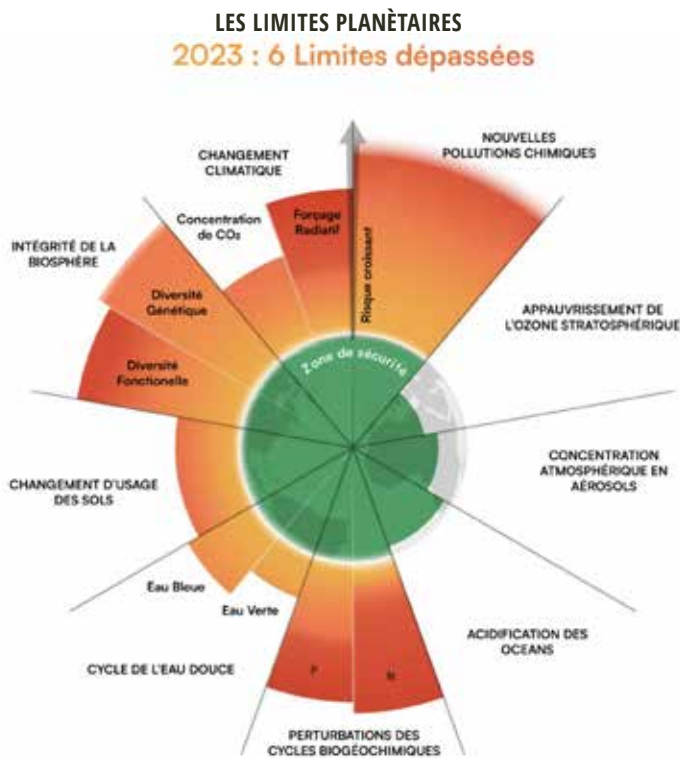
LES LIMITES PLANÈTAIRES
2023 : 6 Limites dépassées

NOUVELLES POLLUTIONS CHIMIQUES

CHANGEMENT CLIMATIQUE

Forçage Radiatif

Concentration de $CO_2$

Risque croissant

INTÉGRITÉ DE LA BIOSPHÈRE

Diversité Génétique

Diversité Fonctionelle

APPAUVRISSEMENT DE L'OZONE STRATOSPHÉRIQUE

Zone de sécurité

CONCENTRATION ATMOSPHÉRIQUE EN AÉROSOLS

CHANGEMENT D'USAGE DES SOLS

Eau Bleue

Eau Verte

ACIDIFICATION DES OCEANS

CYCLE DE L'EAU DOUCE

P

N

PERTURBATIONS DES CYCLES BIOGÉOCHIMIQUES